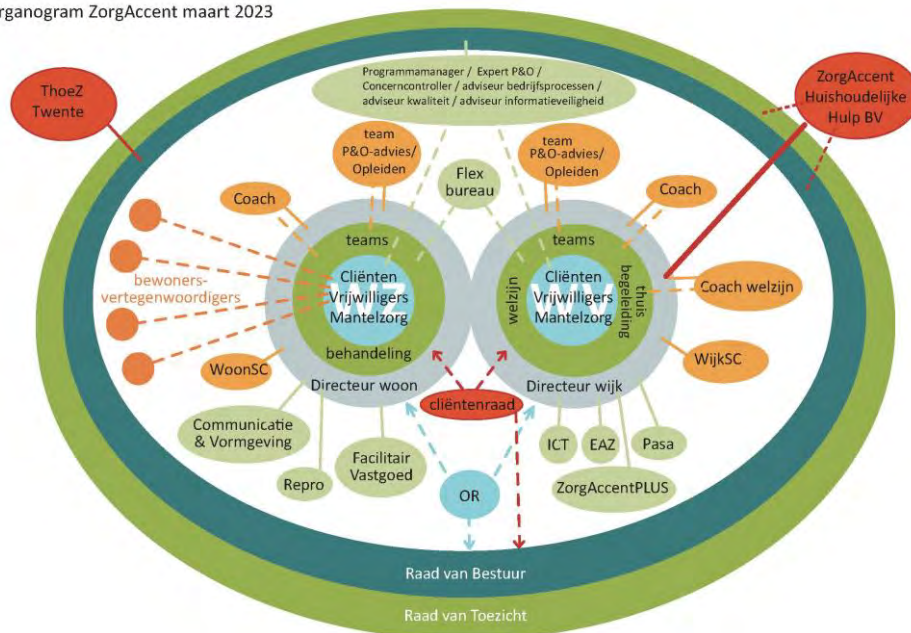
rganogram ZorgAccent maart 2023

ThoeZ Twente

Programmamanager / Expert P&O / Concerncontroller / adviseur bedrijfsprocessen / adviseur kwaliteit / adviseur informatieveiligheid

ZorgAccent Huishoudelijke Hulp BV

team P&O-advies/ Opleiden

Flex bureau

team P&O-advies/ Opleiden

Coach

Coach

teams

teams

bewoners-vertegenwoordigers

Cliënten Vrijwilligers Mantelzorg

VZ

welzijn

Cliënten Vrijwilligers Mantelzorg

WV

thuis begeleiding

Coach welzijn

behandeling

WoonSC

WijkSC

Directeur woon

Directeur wijk

cliëntenraad

Communicatie & Vormgeving

Facilitair Vastgoed

ICT

EAZ

Pasa

Repro

OR

ZorgAccentPLUS

Raad van Bestuur

Raad van Toezicht